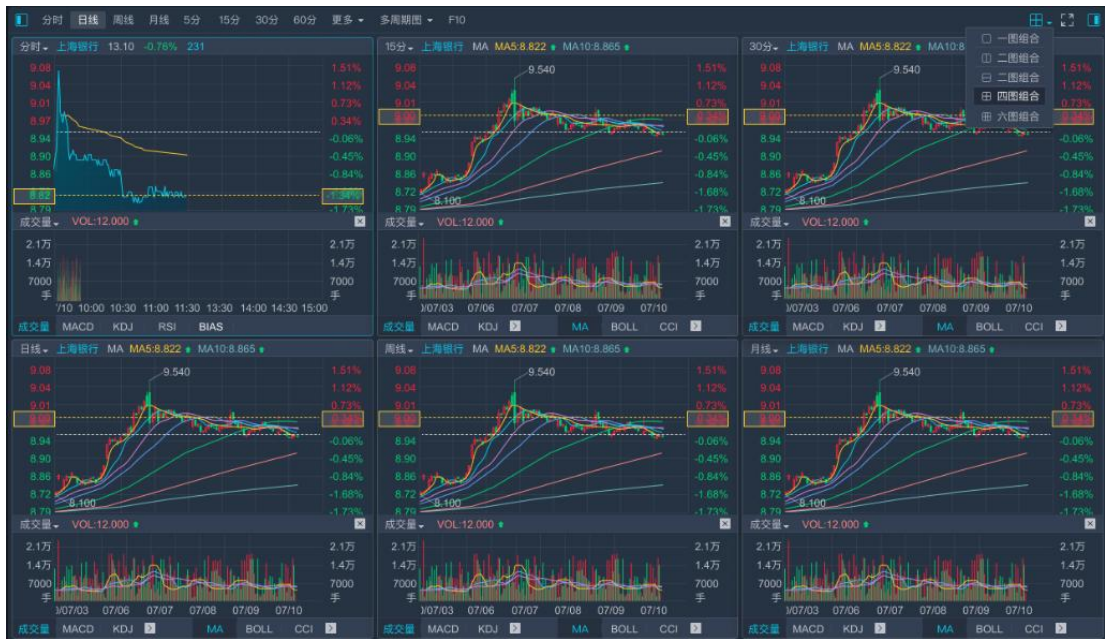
分时 日线 周线 月线 5分 15分 30分 60分 更多 多周期图 F10

一图组合
二图组合
三图组合
四图组合
六图组合

分时 上海银行 13.10 -0.76% 231
9.08 9.04 9.01 8.97 8.94 8.90 8.86 8.82 8.79
1.51% 1.12% 0.73% 0.34% -0.06% -0.45% -0.84% -1.34% -1.73%
成交量 VOL:12.000
2.1万 1.4万 7000 手
2.1万 1.4万 7000 手
7/10 10:00 10:30 11:00 11:30 13:30 14:00 14:30 15:00
成交量 MACD KDJ RSI BIAS

15分 上海银行 MA MA5:8.822 MA10:8.865
9.540
9.08 9.04 9.01 8.94 8.90 8.86 8.82 8.72 8.79
1.51% 1.12% 0.73% -0.06% -0.45% -0.84% -1.68% -1.73%
8.100
成交量 VOL:12.000
2.1万 1.4万 7000 手
2.1万 1.4万 7000 手
07/03 07/06 07/07 07/08 07/09 07/10
成交量 MACD KDJ MA BOLL CCI

30分 上海银行 MA MA5:8.822 MA10:8.865
9.540
9.08 9.04 9.01 8.94 8.90 8.86 8.82 8.72 8.79
1.51% 1.12% 0.73% -0.06% -0.45% -0.84% -1.68% -1.73%
8.100
成交量 VOL:12.000
2.1万 1.4万 7000 手
2.1万 1.4万 7000 手
07/03 07/06 07/07 07/08 07/09 07/10
成交量 MACD KDJ MA BOLL CCI

日线 上海银行 MA MA5:8.822 MA10:8.865
9.540
9.08 9.04 9.01 8.94 8.90 8.86 8.82 8.72 8.79
1.51% 1.12% 0.73% -0.06% -0.45% -0.84% -1.68% -1.73%
8.100
成交量 VOL:12.000
2.1万 1.4万 7000 手
2.1万 1.4万 7000 手
07/03 07/06 07/07 07/08 07/09 07/10
成交量 MACD KDJ MA BOLL CCI

周线 上海银行 MA MA5:8.822 MA10:8.865
9.540
9.08 9.04 9.01 8.94 8.90 8.86 8.82 8.72 8.79
1.51% 1.12% 0.73% -0.06% -0.45% -0.84% -1.68% -1.73%
8.100
成交量 VOL:12.000
2.1万 1.4万 7000 手
2.1万 1.4万 7000 手
07/03 07/06 07/07 07/08 07/09 07/10
成交量 MACD KDJ MA BOLL CCI

月线 上海银行 MA MA5:8.822 MA10:8.865
9.540
9.08 9.04 9.01 8.94 8.90 8.86 8.82 8.72 8.79
1.51% 1.12% 0.73% -0.06% -0.45% -0.84% -1.68% -1.73%
8.100
成交量 VOL:12.000
2.1万 1.4万 7000 手
2.1万 1.4万 7000 手
07/03 07/06 07/07 07/08 07/09 07/10
成交量 MACD KDJ MA BOLL CCI